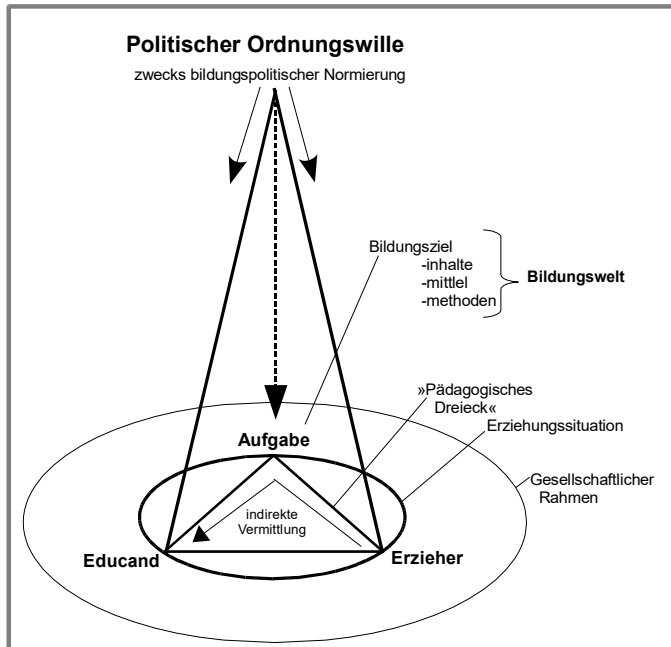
Politischer Ordnungswille
zwecks bildungspolitischer Normierung

Bildungsziel
-inhalte
-mittlel
-methoden

Bildungswelt

»Pädagogisches Dreieck«

Erziehungssituation

Aufgabe

Gesellschaftlicher Rahmen

indirekte Vermittlung

Educand

Erzieher